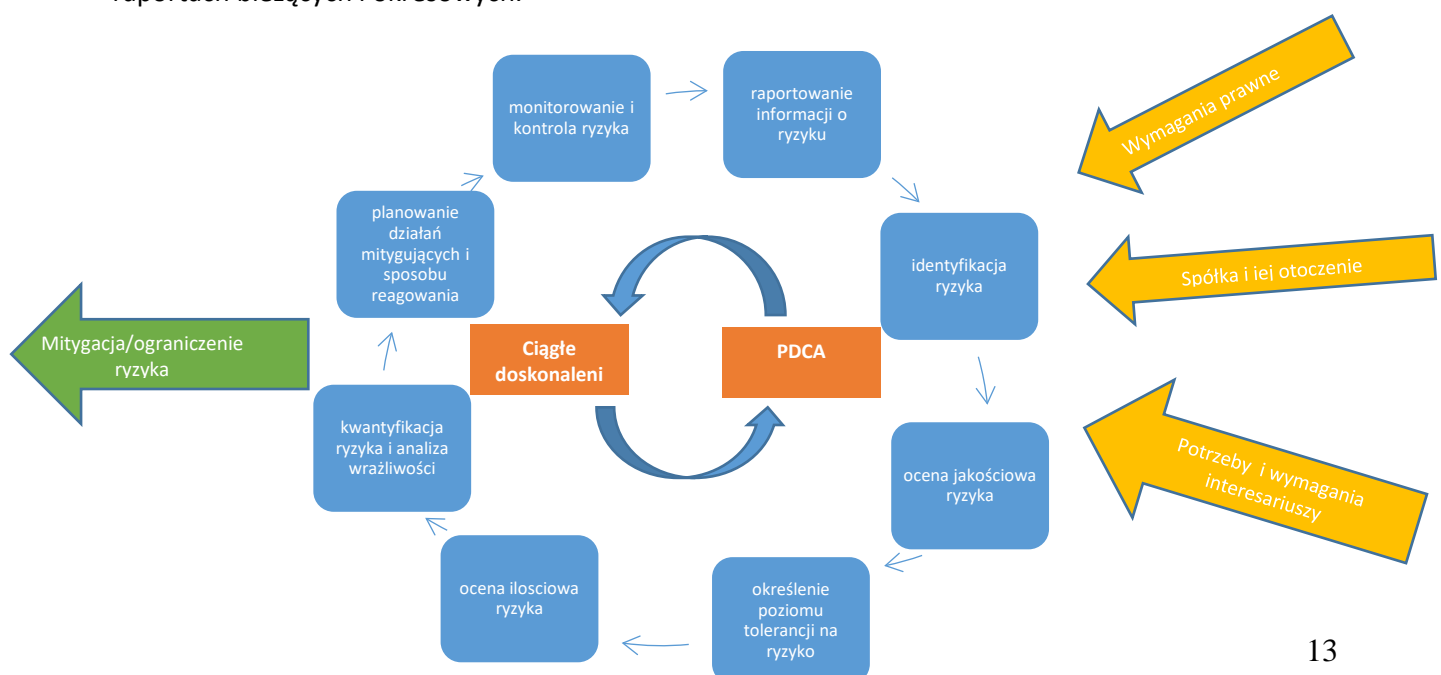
raportach bieżących i okresowych.

monitorowanie i kontrola ryzyka

raportowanie informacji o ryzyku

Wymagania prawne

planowanie działań mitygujących i sposobu reagowania

identyfikacja ryzyka

Spółka i jej otoczenie

Mitygacja/ograniczenie ryzyka

Ciągłe doskonaleni

PDCA

kwantyfikacja ryzyka i analiza wrażliwości

ocena jakościowa ryzyka

Potrzeby i wymagania interesariuszy

ocena ilosciowa ryzyka

określenie poziomu tolerancji na ryzyko

13